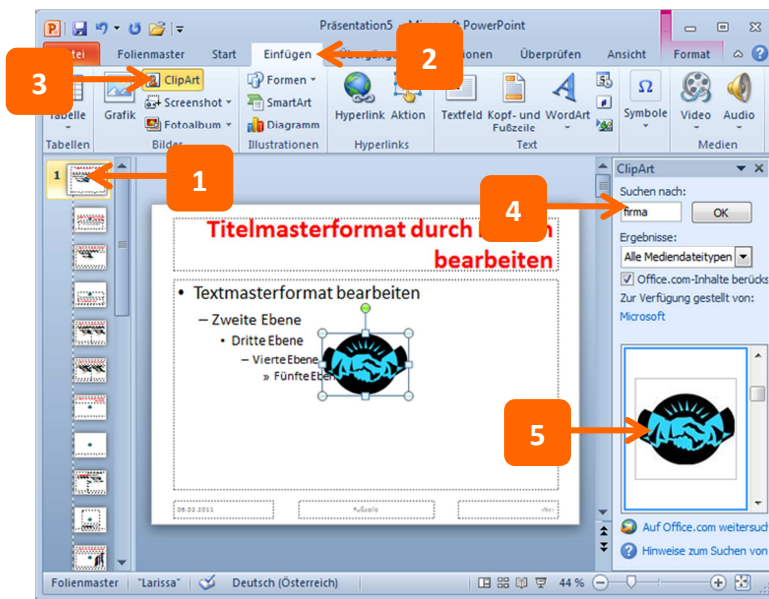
Präsentation5 - Microsoft PowerPoint

Datei | Folienmaster | Start | Einfügen | Übergänge | Animationen | Überprüfen | Ansicht | Format

Tabelle | Grafik | ClipArt | Screenshot | Fotoalbum | Formen | SmartArt | Diagramm | Hyperlink | Aktion | Textfeld | Kopf- und Fußzeile | WordArt | Symbole | Video | Audio

Tabellen | Bilder | Illustrationen | Hyperlinks | Text | Medien

1

2

3

4

5

Titelmasterformat durch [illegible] bearbeiten

• Textmasterformat bearbeiten
– Zweite Ebene
• Dritte Ebene
– Vierte Ebene
» Fünfte Ebene

06.02.2011 | Fußzeile

ClipArt
Suchen nach:
firma
OK
Ergebnisse:
Alle Mediendateitypen
Office.com-Inhalte berücks
Zur Verfügung gestellt von:
Microsoft

Auf Office.com weitersuc
Hinweise zum Suchen von

Folienmaster | "Larissa" | Deutsch (Österreich) | 44 %